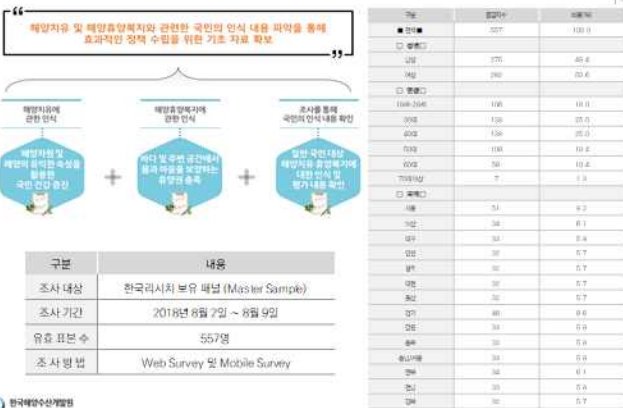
해양치유 및 해양휴양복지와 관련한 국민의 인식 내용 파악을 통해 효과적인 정책 수립을 위한 기초 자료 확보

해양치유에 관한 인식

해양자원 및 해양의 유익한 속성을 활용한 국민 건강 증진

해양휴양복지에 관한 인식

바다 및 주변 공간에서 몸과 마음을 보양하는 휴양의 총체

조사를 통해 국민의 인식 내용 확인

일반 국민 대상 해양치유 휴양복지에 대한 인식 및 평가 내용 확인

| 구분 | 내용 |
|---|---|
| 조사 대상 | 한국리서치 보유 패널 (Master Sample) |
| 조사 기간 | 2018년 8월 7일 ~ 8월 9일 |
| 유효 표본 수 | 557명 |
| 조 사 방 법 | Web Survey 및 Mobile Survey |

한국해양수산개발원

| 구분 | 응답자수 | 비율(%) |
|---|---|---|
| ■ 전체 ■ | 557 | 100.0 |
| □ 성별 □ | | |
| 남성 | 270 | 48.4 |
| 여성 | 287 | 51.6 |
| □ 연령 □ | | |
| 19세~29세 | 100 | 18.0 |
| 30대 | 139 | 25.0 |
| 40대 | 139 | 25.0 |
| 50대 | 100 | 18.4 |
| 60대 | 58 | 10.4 |
| 70대이상 | 7 | 1.3 |
| □ 지역 □ | | |
| 서울 | 51 | 9.2 |
| 인천 | 34 | 6.1 |
| 경기 | 34 | 6.1 |
| 강원 | 32 | 5.7 |
| 충북 | 32 | 5.7 |
| 대전 | 32 | 5.7 |
| 충남 | 32 | 5.7 |
| 경기 | 40 | 8.8 |
| 경남 | 33 | 5.9 |
| 충청 | 33 | 5.9 |
| 충남기타 | 33 | 5.9 |
| 경북 | 34 | 6.1 |
| 전남 | 33 | 5.9 |
| 경북 | 32 | 5.7 |